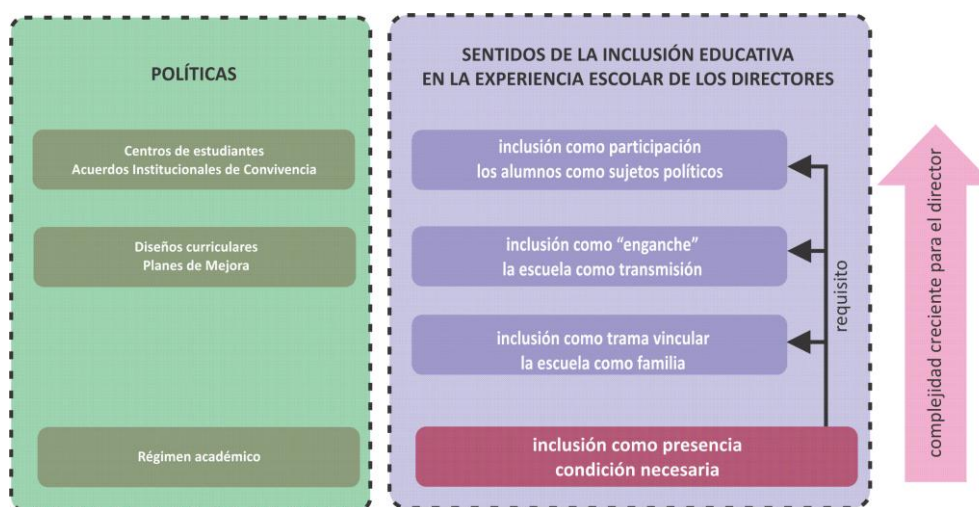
POLÍTICAS

Centros de estudiantes
Acuerdos Institucionales de Convivencia

Diseños curriculares
Planes de Mejora

Régimen académico

SENTIDOS DE LA INCLUSIÓN EDUCATIVA
EN LA EXPERIENCIA ESCOLAR DE LOS DIRECTORES

inclusión como participación
los alumnos como sujetos políticos

inclusión como "enganche"
la escuela como transmisión

inclusión como trama vincular
la escuela como familia

inclusión como presencia
condición necesaria

requisito

complejidad creciente para el director